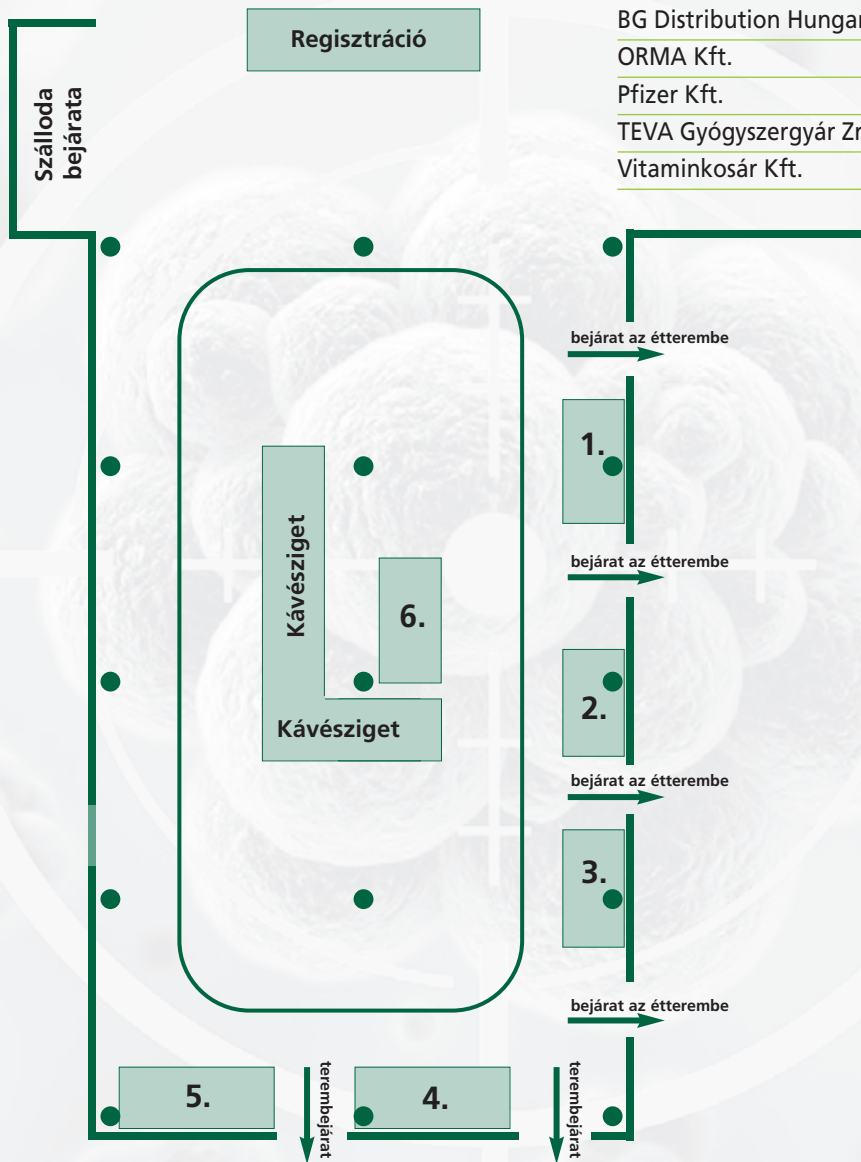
Regisztráció

BG Distribution Hungar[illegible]
ORMA Kft.
Pfizer Kft.
TEVA Gyógyszergyár Z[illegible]
Vitaminkosár Kft.

Szálloda bejárata

bejárat az étterembe

1.

bejárat az étterembe

Kávésziget

6.

2.

Kávésziget

bejárat az étterembe

3.

bejárat az étterembe

5.

terembejárat

4.

terembejárat